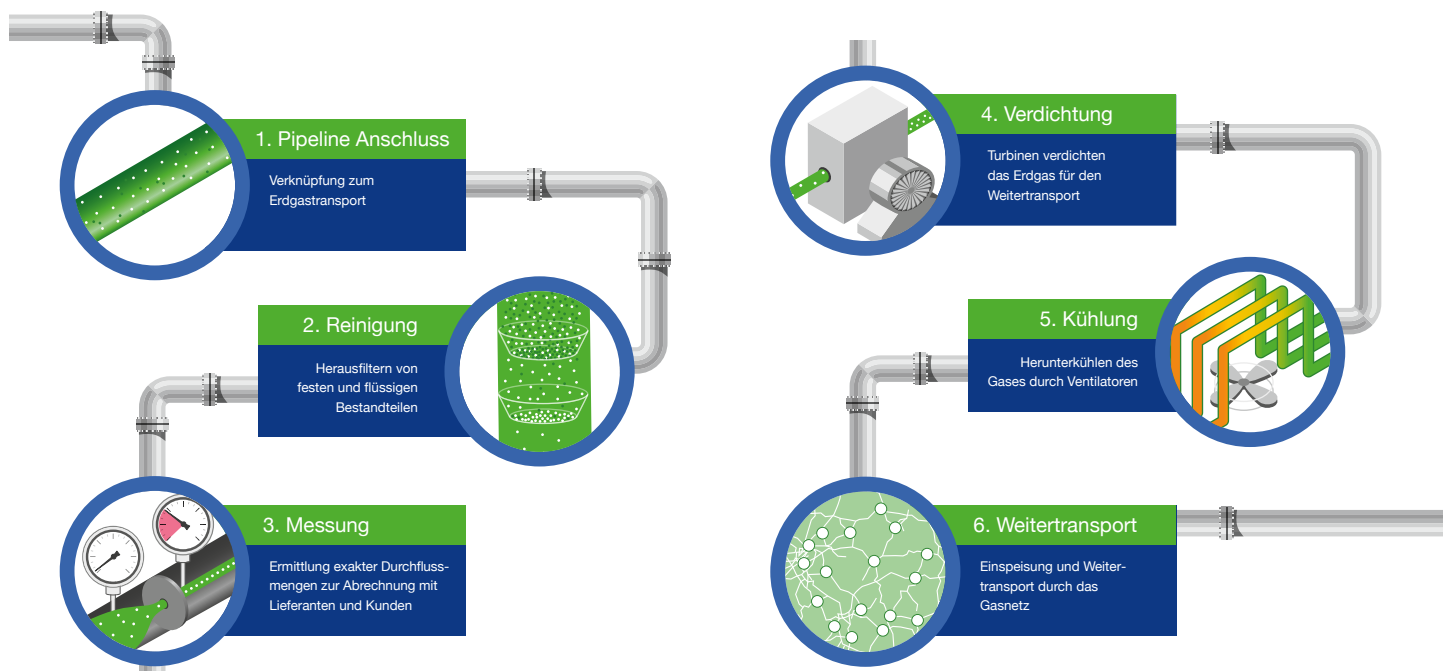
1. Pipeline Anschluss

Verknüpfung zum Erdgastransport

2. Reinigung

Herausfiltern von festen und flüssigen Bestandteilen

3. Messung

Ermittlung exakter Durchflussmengen zur Abrechnung mit Lieferanten und Kunden

4. Verdichtung

Turbinen verdichten das Erdgas für den Weitertransport

5. Kühlung

Herunterkühlen des Gases durch Ventilatoren

6. Weitertransport

Einspeisung und Weitertransport durch das Gasnetz